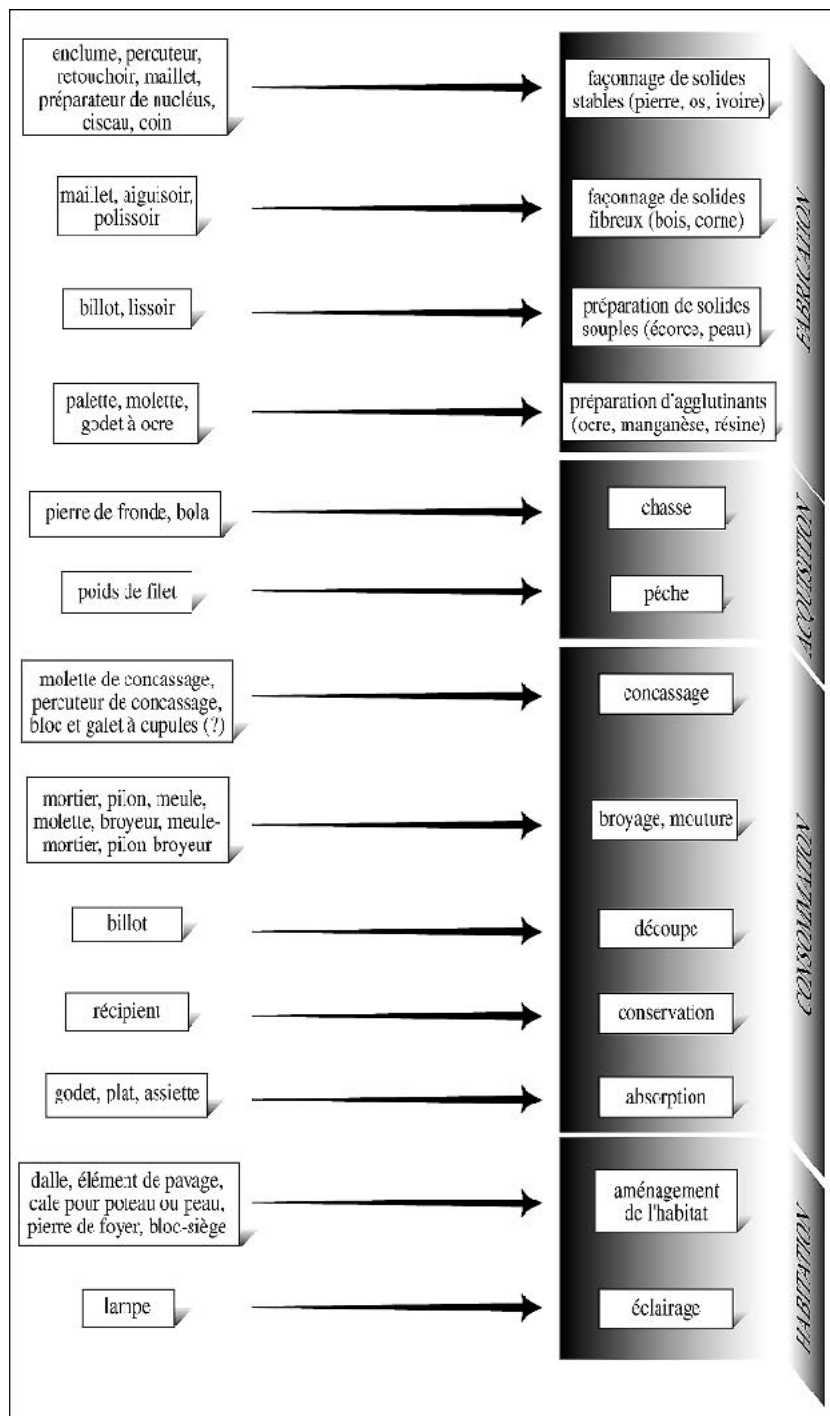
enclume, percuteur, retouchoir, maillet, préparateur de nucléus, ciseau, coin

façonnage de solides stables (pierre, os, ivoire)

maillet, aiguisoir, polissoir

façonnage de solides fibreux (bois, corne)

billot, lissoir

préparation de solides souples (écorce, peau)

palette, molette, godet à ocre

préparation d'agglutinants (ocre, manganèse, résine)

FABRICATION

pierre de fronde, bola

chasse

poids de filet

pêche

ACQUISITION

molette de concassage, percuteur de concassage, bloc et galet à cupules (?)

concassage

mortier, pilon, meule, molette, broyeur, meule-mortier, pilon broyeur

broyage, mouture

billot

découpe

récipient

conservation

godet, plat, assiette

absorption

CONSOMMATION

dalle, élément de pavage, cale pour poteau ou peau, pierre de foyer, bloc-siège

aménagement de l'habitat

lampe

éclairage

HABITATION